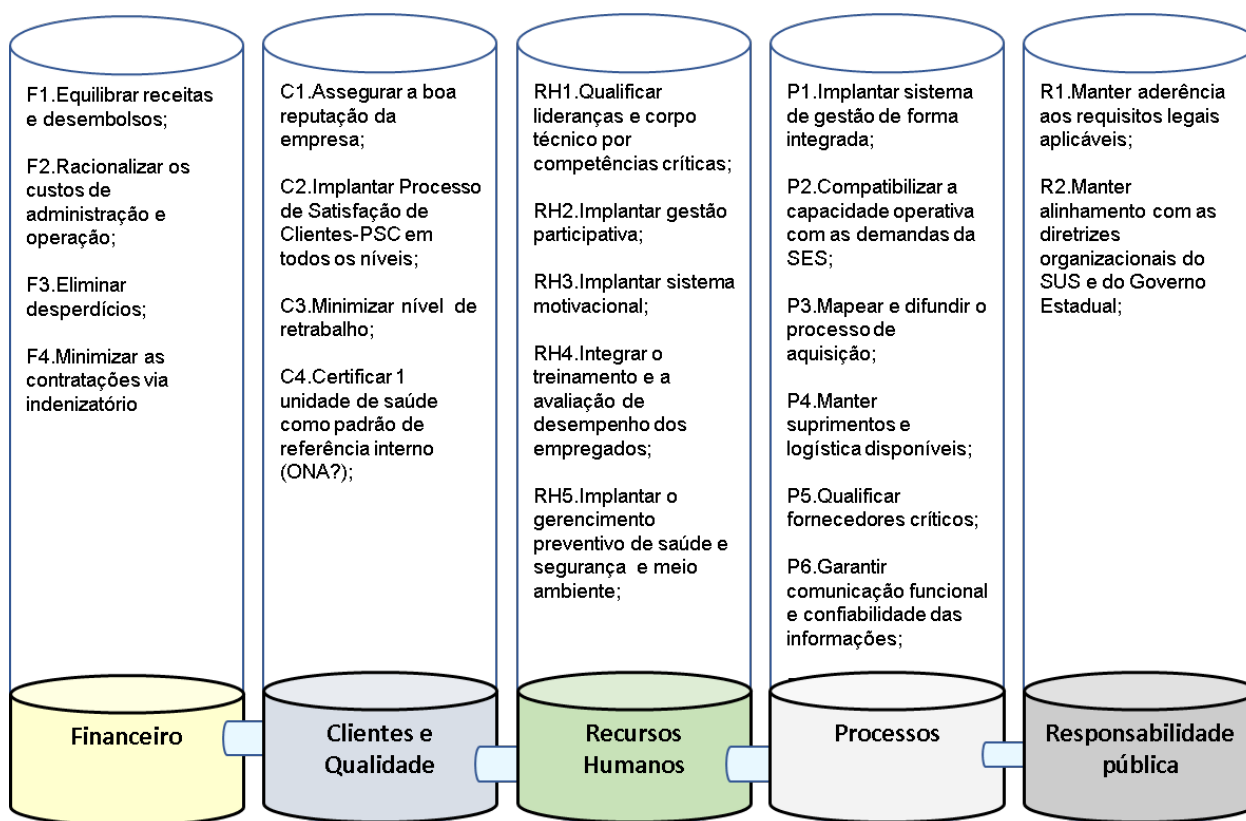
F1.Equilibrar receitas e desembolsos;

F2.Racionalizar os custos de administração e operação;

F3.Eliminar desperdícios;

F4.Minimizar as contratações via indenizatório

Financeiro

C1.Assegurar a boa reputação da empresa;

C2.Implantar Processo de Satisfação de Clientes-PSC em todos os níveis;

C3.Minimizar nível de retrabalho;

C4.Certificar 1 unidade de saúde como padrão de referência interno (ONA?);

Clientes e Qualidade

RH1.Qualificar lideranças e corpo técnico por competências críticas;

RH2.Implantar gestão participativa;

RH3.Implantar sistema motivacional;

RH4.Integrar o treinamento e a avaliação de desempenho dos empregados;

RH5.Implantar o gerenciamento preventivo de saúde e segurança e meio ambiente;

Recursos Humanos

P1.Implantar sistema de gestão de forma integrada;

P2.Compatibilizar a capacidade operativa com as demandas da SES;

P3.Mapear e difundir o processo de aquisição;

P4.Manter suprimentos e logística disponíveis;

P5.Qualificar fornecedores críticos;

P6.Garantir comunicação funcional e confiabilidade das informações;

Processos

R1.Manter aderência aos requisitos legais aplicáveis;

R2.Manter alinhamento com as diretrizes organizacionais do SUS e do Governo Estadual;

Responsabilidade pública